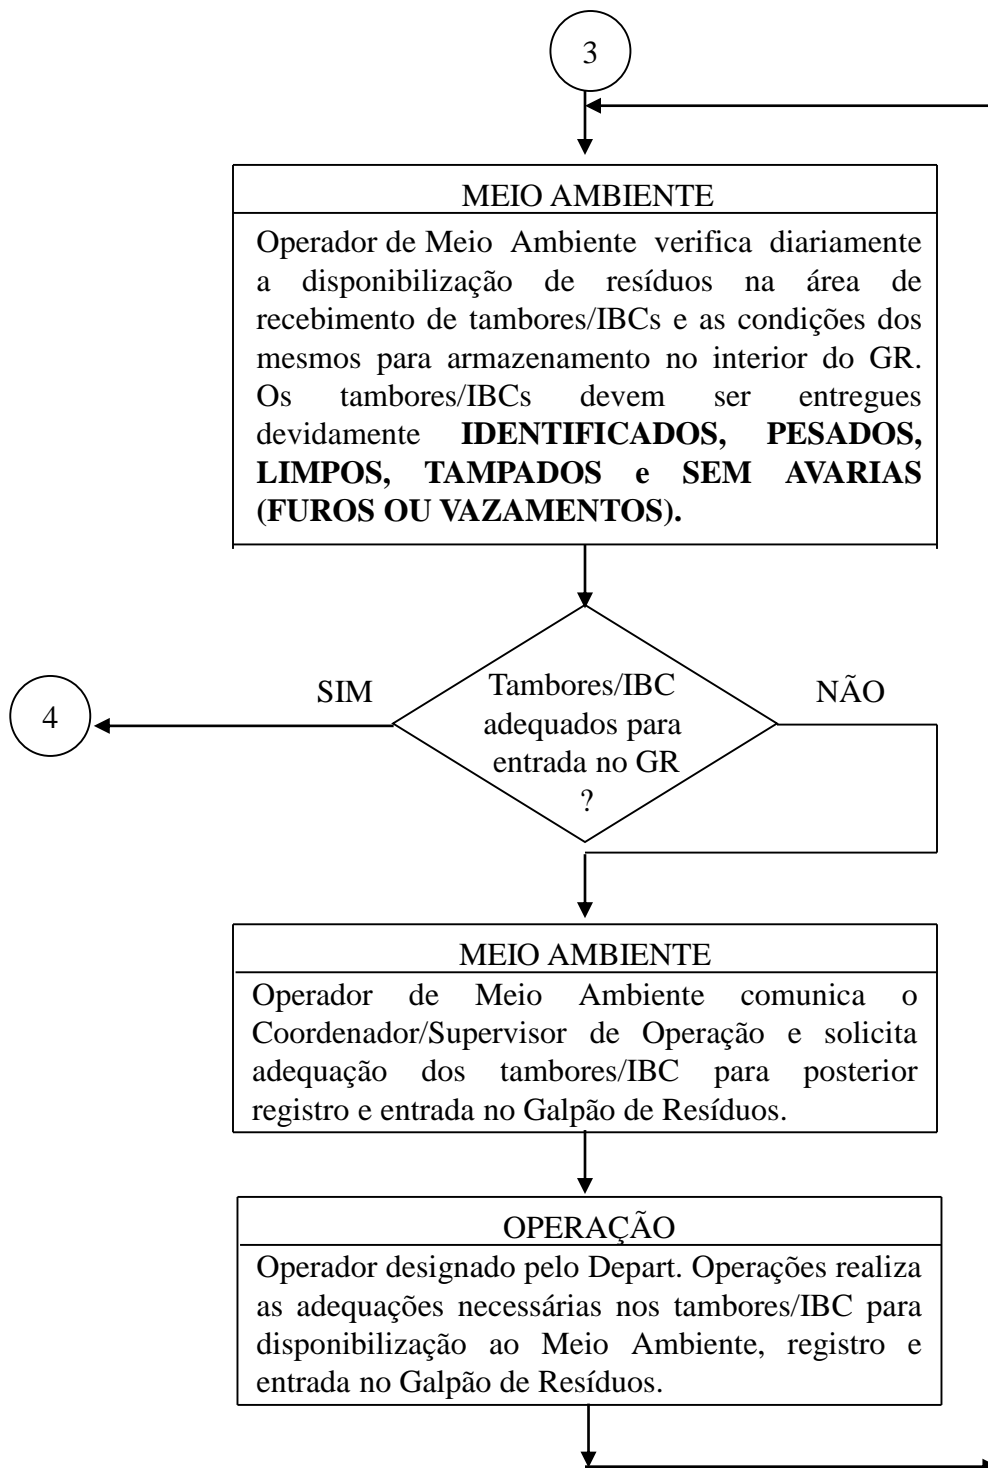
3

MEIO AMBIENTE

Operador de Meio Ambiente verifica diariamente a disponibilização de resíduos na área de recebimento de tambores/IBCs e as condições dos mesmos para armazenamento no interior do GR. Os tambores/IBCs devem ser entregues devidamente **IDENTIFICADOS, PESADOS, LIMPOS, TAMPADOS e SEM AVARIAS (FUROS OU VAZAMENTOS).**

Tambores/IBC adequados para entrada no GR ?

SIM

4

NÃO

MEIO AMBIENTE

Operador de Meio Ambiente comunica o Coordenador/Supervisor de Operação e solicita adequação dos tambores/IBC para posterior registro e entrada no Galpão de Resíduos.

OPERAÇÃO

Operador designado pelo Depart. Operações realiza as adequações necessárias nos tambores/IBC para disponibilização ao Meio Ambiente, registro e entrada no Galpão de Resíduos.